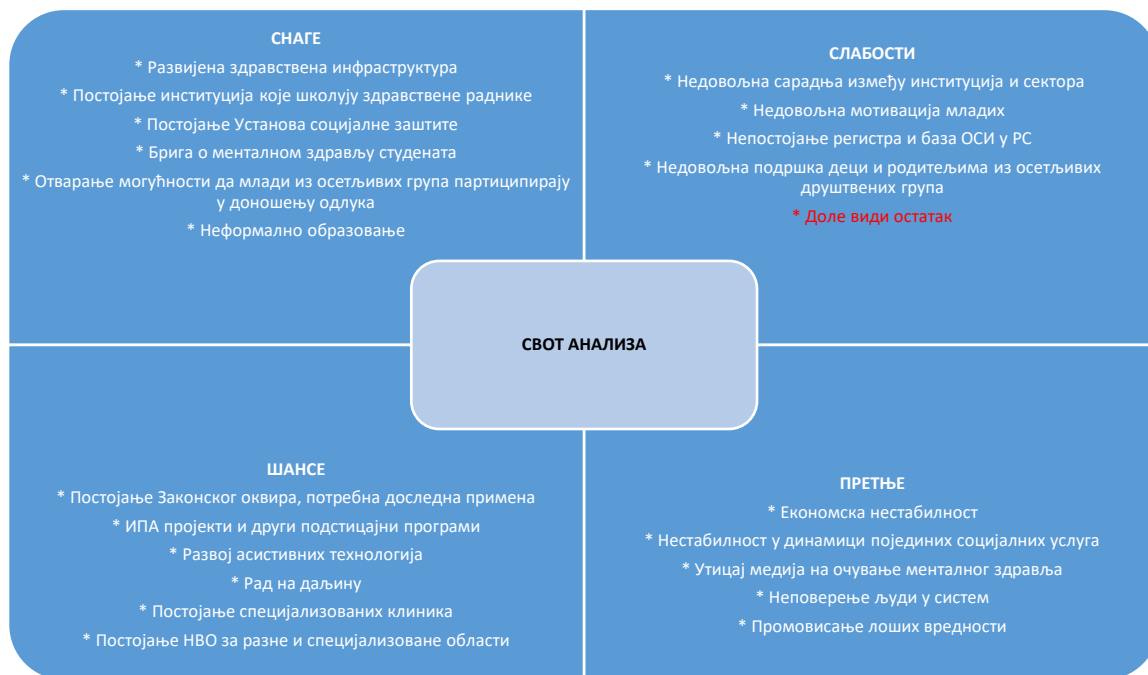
СНАГЕ
* Развијена здравствена инфраструктура
* Постојање институција које школују здравствене раднике
* Постојање Установа социјалне заштите
* Брига о менталном здрављу студената
* Отварање могућности да млади из осетљивих група партиципирају у доношењу одлука
* Неформално образовање

СЛАБОСТИ
* Недовољна сарадња између институција и сектора
* Недовољна мотивација младих
* Непостојање регистра и база ОСИ у РС
* Недовољна подршка деци и родитељима из осетљивих друштвених група
* Доле види остатак

СВОТ АНАЛИЗА

ШАНСЕ
* Постојање Законског оквира, потребна доследна примена
* ИПА пројекти и други подстицајни програми
* Развој асистивних технологија
* Рад на даљину
* Постојање специјализованих клиника
* Постојање НВО за разне и специјализоване области

ПРЕТЊЕ
* Економска нестабилност
* Нестабилност у динамици појединих социјалних услуга
* Утицај медија на очување менталног здравља
* Неповерење људи у систем
* Промовисање лоших вредности